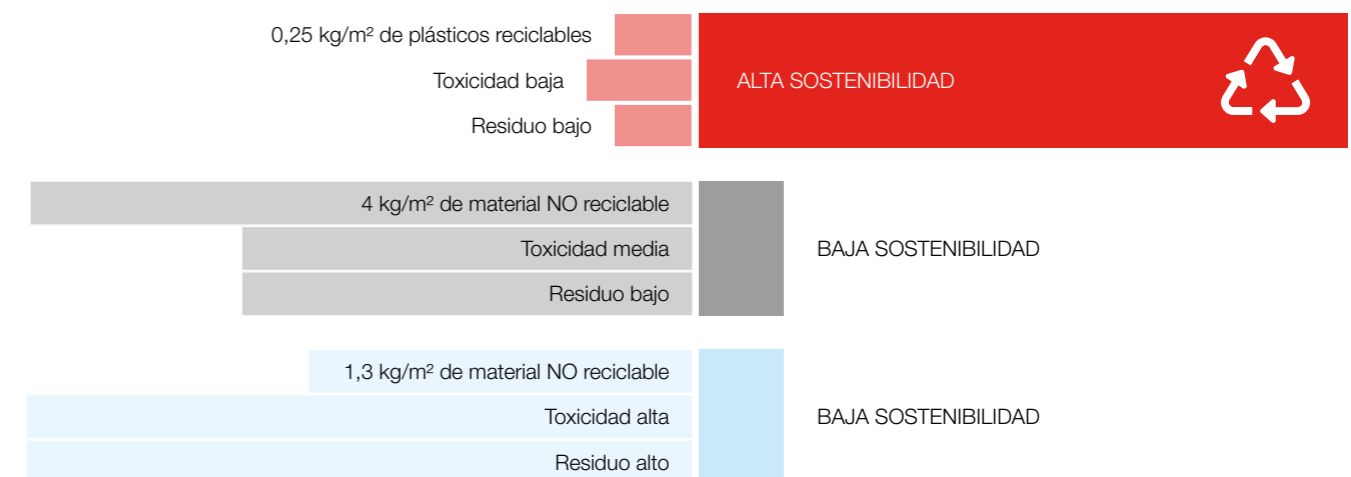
0,25 kg/m² de plásticos reciclables
Toxicidad baja
Residuo bajo
ALTA SOSTENIBILIDAD

4 kg/m² de material NO reciclable
Toxicidad media
Residuo bajo
BAJA SOSTENIBILIDAD

1,3 kg/m² de material NO reciclable
Toxicidad alta
Residuo alto
BAJA SOSTENIBILIDAD